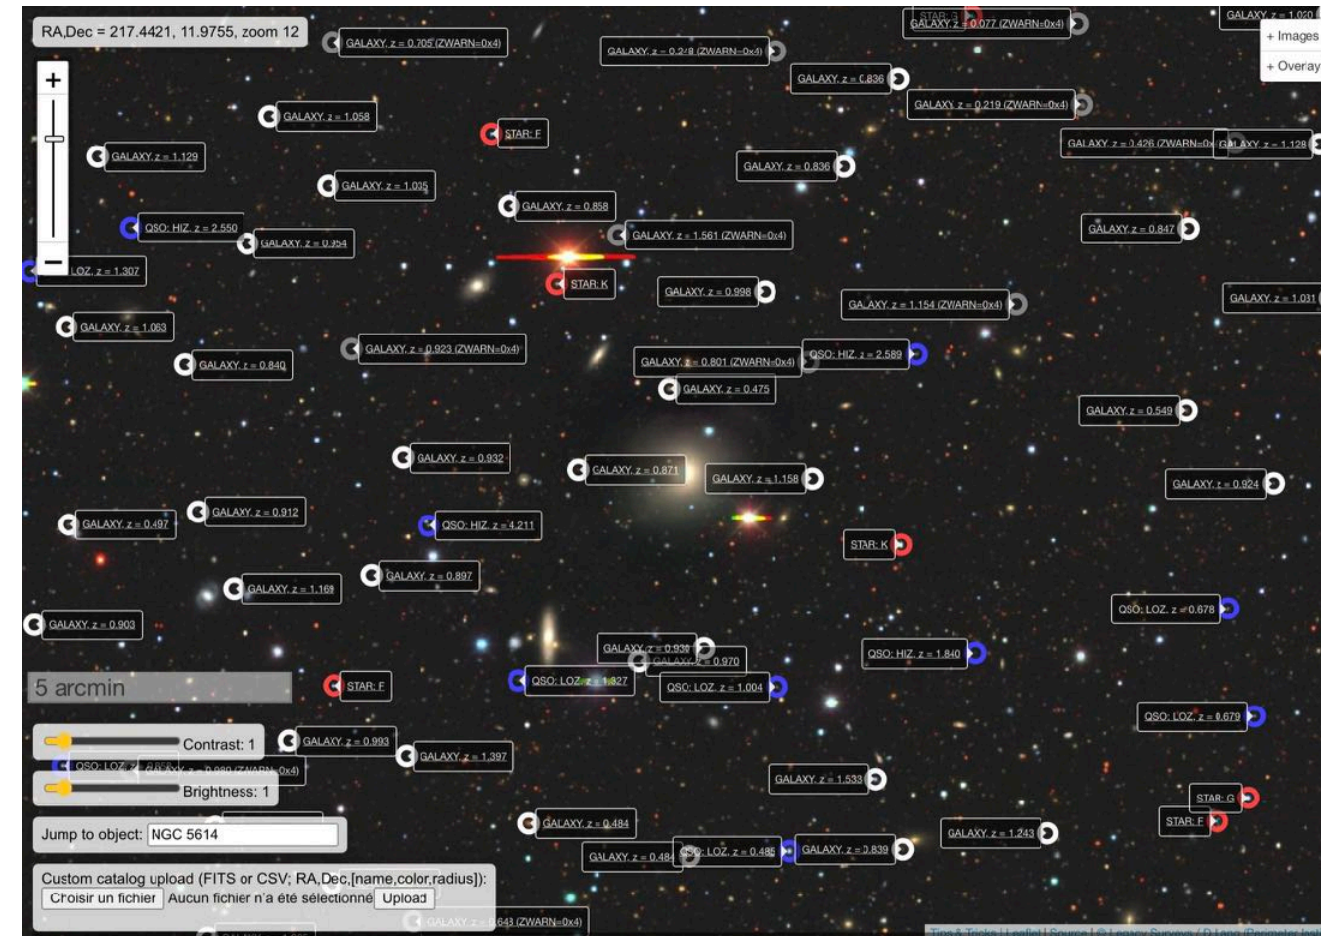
RA,Dec = 217.4421, 11.9755, zoom 12

+

−

GALAXY, z = 0.705 (ZWARN=0x4)

GALAXY, z = 0.2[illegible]8 (ZWARN=0x4)

STAR: G

GALAXY, z = 0.077 (ZWARN=0x4)

GALAXY, z = 1.020

+ Images

+ Overlay

GALAXY, z = 0.836

GALAXY, z = 0.219 (ZWARN=0x4)

GALAXY, z = 1.058

STAR: F

GALAXY, z = 0.426 (ZWARN=0x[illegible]

GALAXY, z = 1.128

GALAXY, z = 1.129

GALAXY, z = 0.836

GALAXY, z = 1.035

GALAXY, z = 0.858

GALAXY, z = 0.847

QSO: HIZ, z = 2.550

GALAXY, z = 0.354

GALAXY, z = 1.561 (ZWARN=0x4)

LOZ, z = 1.307

STAR: K

GALAXY, z = 0.998

GALAXY, z = 1.154 (ZWARN=0x4)

GALAXY, z = 1.031

GALAXY, z = 1.063

GALAXY, z = 0.923 (ZWARN=0x4)

GALAXY, z = 0.840

GALAXY, z = 0.801 (ZWARN=0x4)

QSO: HIZ, z = 2.589

GALAXY, z = 0.475

GALAXY, z = 0.549

GALAXY, z = 0.932

GALAXY, z = 0.871

GALAXY, z = 1.158

GALAXY, z = 0.924

GALAXY, z = 0.912

GALAXY, z = 0.497

QSO: HIZ, z = 4.211

STAR: K

GALAXY, z = 0.897

GALAXY, z = 1.169

QSO: LOZ, z = 0.678

GALAXY, z = 0.903

GALAXY, z = 0.938

GALAXY, z = 0.970

QSO: HIZ, z = 1.840

5 arcmin

STAR: F

QSO: LOZ, z = 1.827

QSO: LOZ, z = 1.004

QSO: LOZ, z = 0.679

Contrast: 1

GALAXY, z = 0.993

GALAXY, z = 1.397

QSO: LOZ, z

GALAXY, z = 0.980 (ZWARN=0x4)

GALAXY, z = 1.533

Brightness: 1

STAR: G

STAR: F

Jump to object: NGC 5614

GALAXY, z = 0.484

GALAXY, z = 1.243

GALAXY, z = 0.484

QSO: LOZ, z = 0.485

GALAXY, z = 0.839

Custom catalog upload (FITS or CSV; RA,Dec,[name,color,radius]):

Choisir un fichier Aucun fichier n'a été sélectionné Upload

GALAXY, z = 0.643 (ZWARN=0x4)

Tips & Tricks | Leaflet | Source | © Legacy Surveys / D.Lang (Perimeter Inst